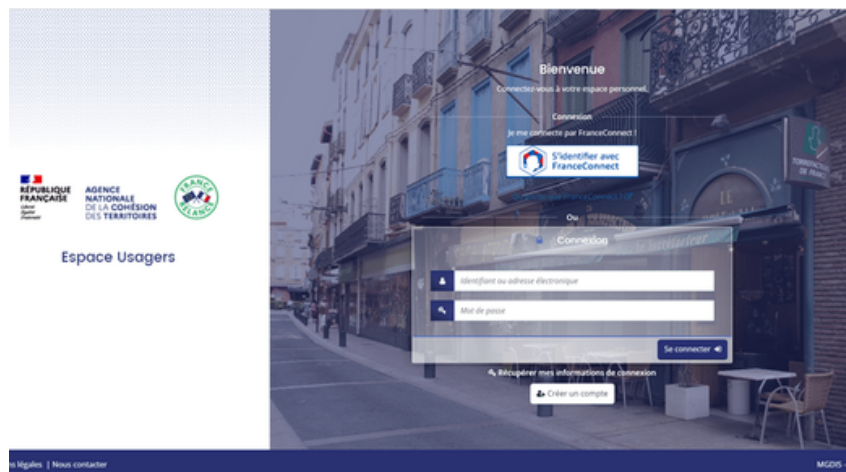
RÉPUBLIQUE FRANÇAISE
Liberté Égalité Fraternité

AGENCE NATIONALE DE LA COHÉSION DES TERRITOIRES

FRANCE RELANCE

Espace Usagers

Bienvenue

Connectez-vous à votre espace personnel.

Connexion

Je me connecte par FranceConnect !

S'identifier avec FranceConnect

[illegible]

Ou

Connexion

Identifiant ou adresse électronique

Mot de passe

Se connecter

Récupérer mes informations de connexion

Créer un compte

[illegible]ns légales | Nous contacter

MGDIS